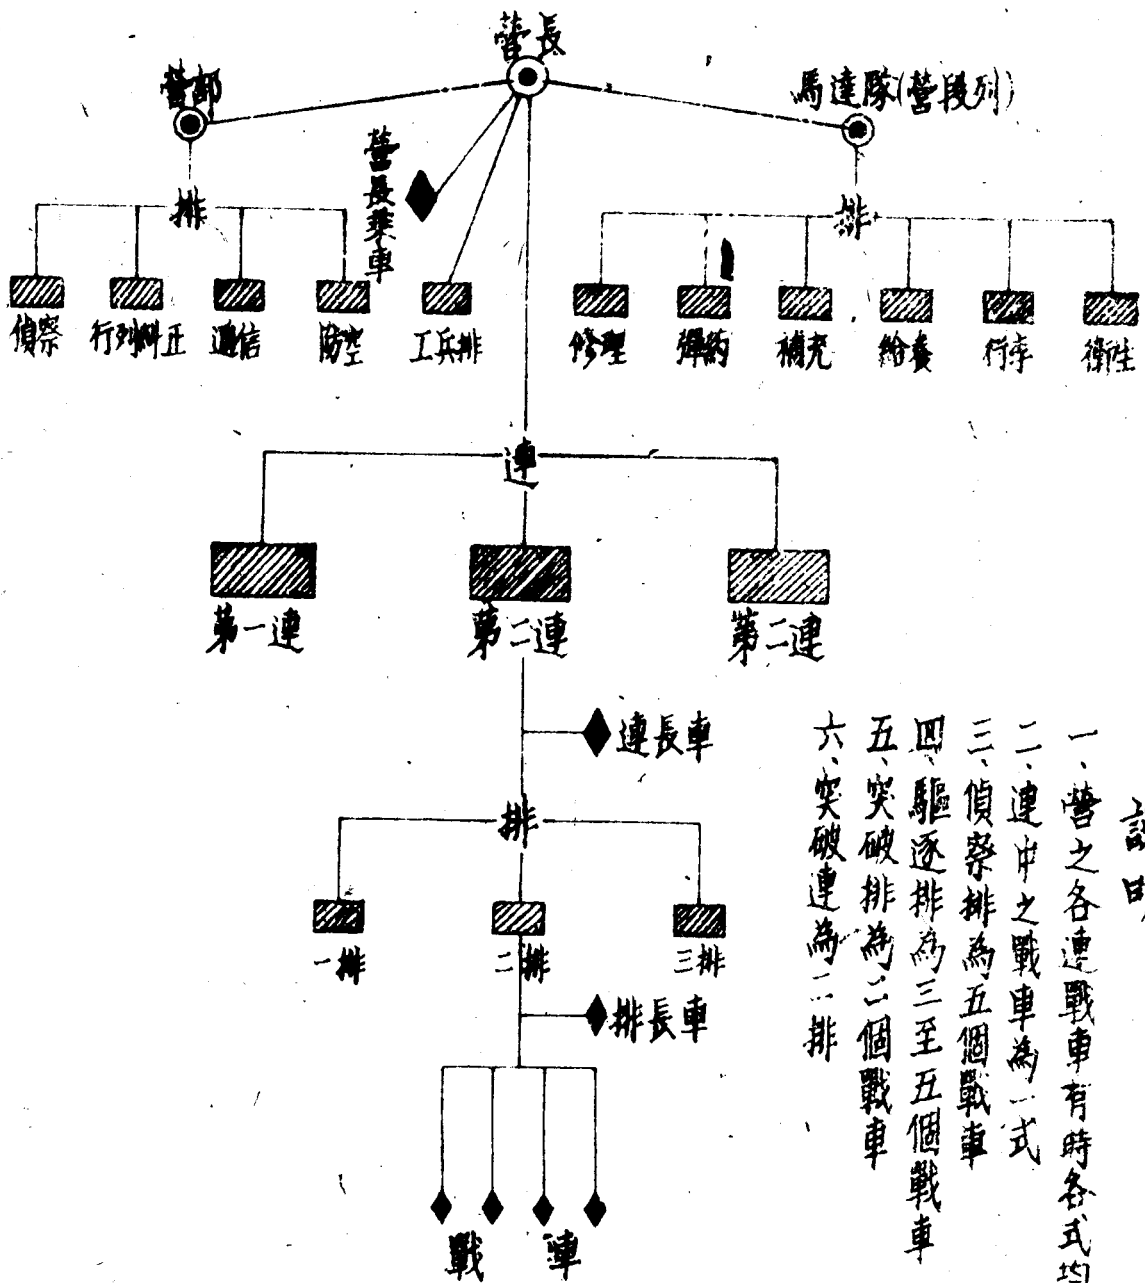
營長

營部

馬達隊(營段列)

營長乘車

排

排

偵察 行列糾正 通信 防空 工兵排

修理 彈約 補充 給養 行李 衛生

連

第一連 第二連 第二連

連長車

排

一排 二排 三排

排長車

戰 車

說明

一、營之各連戰車有時各式均

二、連中之戰車為一式

三、偵察排為五個戰車

四、驅逐排為三至五個戰車

五、突破排為二個戰車

六、突破連為二排